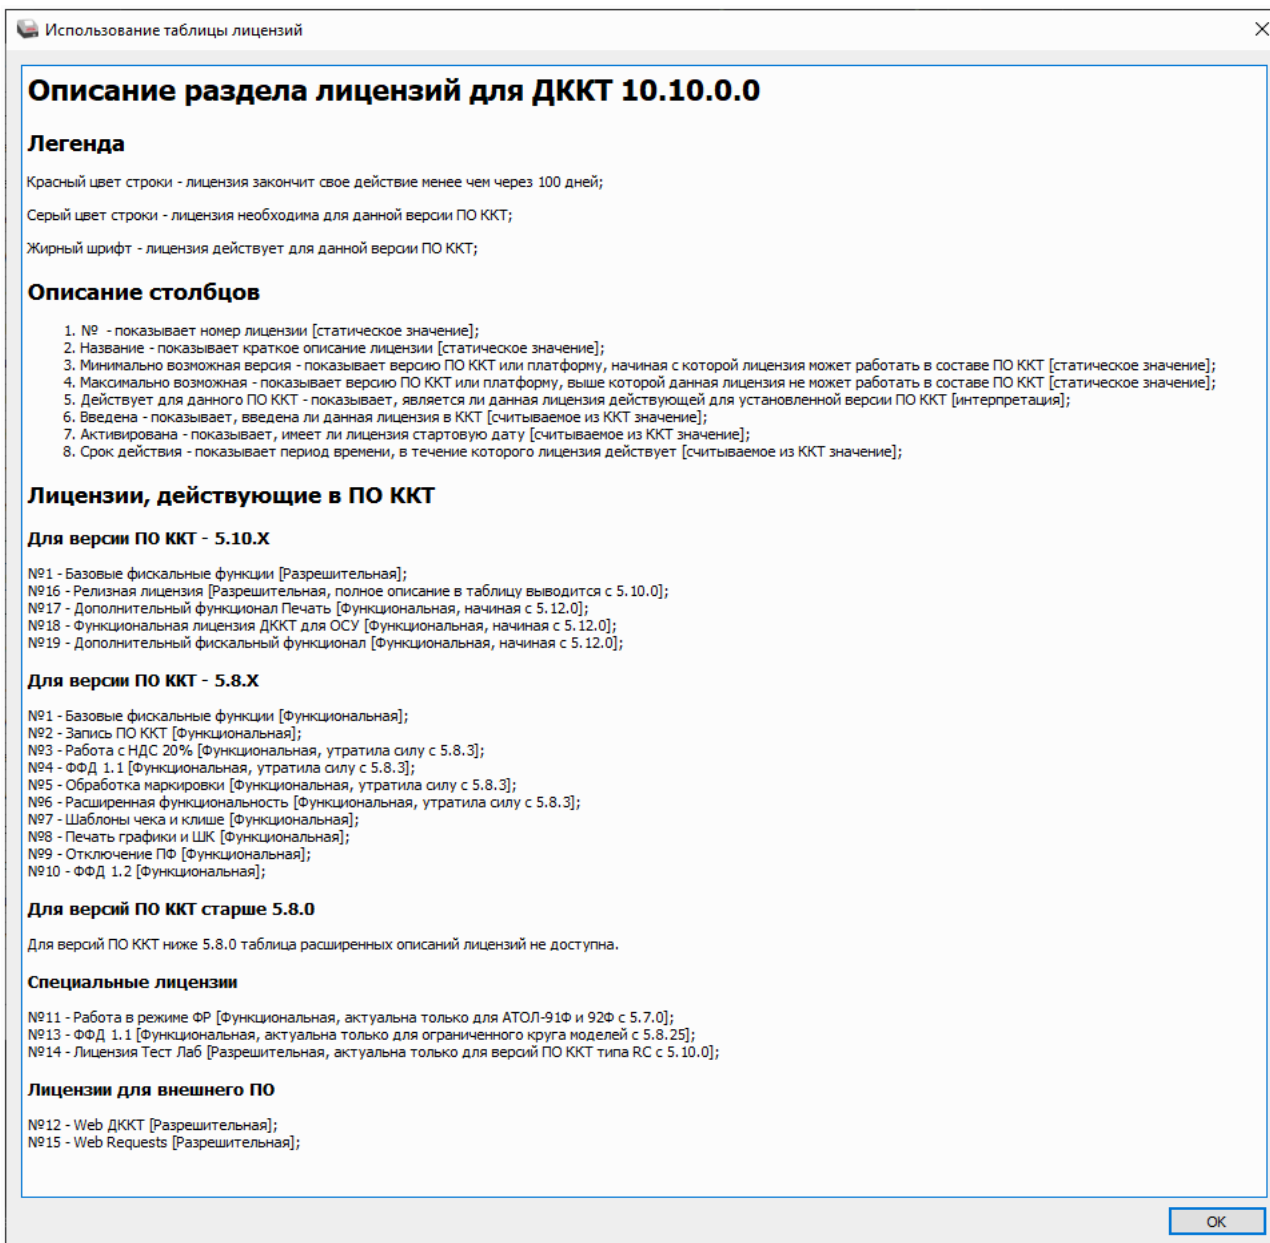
Использование таблицы лицензий

Описание раздела лицензий для ДККТ 10.10.0.0

Легенда

Красный цвет строки - лицензия закончит свое действие менее чем через 100 дней;

Серый цвет строки - лицензия необходима для данной версии ПО ККТ;

Жирный шрифт - лицензия действует для данной версии ПО ККТ;

Описание столбцов

1. № - показывает номер лицензии [статическое значение];
2. Название - показывает краткое описание лицензии [статическое значение];
3. Минимально возможная версия - показывает версию ПО ККТ или платформу, начиная с которой лицензия может работать в составе ПО ККТ [статическое значение];
4. Максимально возможная - показывает версию ПО ККТ или платформу, выше которой данная лицензия не может работать в составе ПО ККТ [статическое значение];
5. Действует для данного ПО ККТ - показывает, является ли данная лицензия действующей для установленной версии ПО ККТ [интерпретация];
6. Введена - показывает, введена ли данная лицензия в ККТ [считываемое из ККТ значение];
7. Активирована - показывает, имеет ли лицензия стартовую дату [считываемое из ККТ значение];
8. Срок действия - показывает период времени, в течение которого лицензия действует [считываемое из ККТ значение];

Лицензии, действующие в ПО ККТ

Для версии ПО ККТ - 5.10.X

№1 - Базовые фискальные функции [Разрешительная];
№16 - Релизная лицензия [Разрешительная, полное описание в таблицу выводится с 5.10.0];
№17 - Дополнительный функционал Печать [Функциональная, начиная с 5.12.0];
№18 - Функциональная лицензия ДККТ для ОСУ [Функциональная, начиная с 5.12.0];
№19 - Дополнительный фискальный функционал [Функциональная, начиная с 5.12.0];

Для версии ПО ККТ - 5.8.X

№1 - Базовые фискальные функции [Функциональная];
№2 - Запись ПО ККТ [Функциональная];
№3 - Работа с НДС 20% [Функциональная, утратила силу с 5.8.3];
№4 - ФФД 1.1 [Функциональная, утратила силу с 5.8.3];
№5 - Обработка маркировки [Функциональная, утратила силу с 5.8.3];
№6 - Расширенная функциональность [Функциональная, утратила силу с 5.8.3];
№7 - Шаблоны чека и клише [Функциональная];
№8 - Печать графики и ШК [Функциональная];
№9 - Отключение ПФ [Функциональная];
№10 - ФФД 1.2 [Функциональная];

Для версий ПО ККТ старше 5.8.0

Для версий ПО ККТ ниже 5.8.0 таблица расширенных описаний лицензий не доступна.

Специальные лицензии

№11 - Работа в режиме ФР [Функциональная, актуальна только для АТОЛ-91Ф и 92Ф с 5.7.0];
№13 - ФФД 1.1 [Функциональная, актуальна только для ограниченного круга моделей с 5.8.25];
№14 - Лицензия Тест Лаб [Разрешительная, актуальна только для версий ПО ККТ типа RC с 5.10.0];

Лицензии для внешнего ПО

№12 - Web ДККТ [Разрешительная];
№15 - Web Requests [Разрешительная];

OK